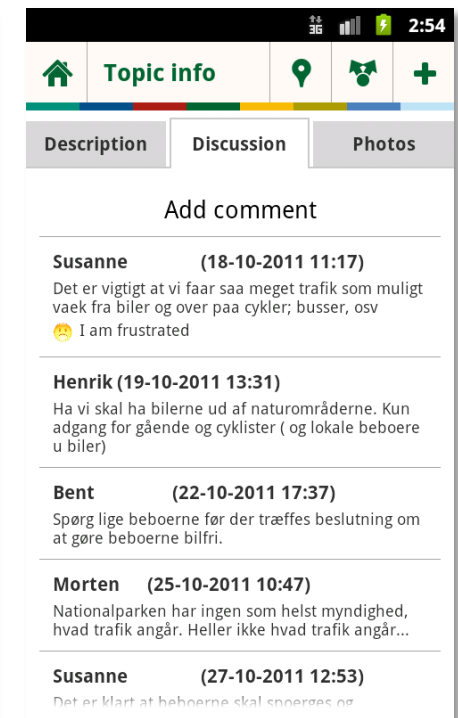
3G 2:54

Topic info

Description | Discussion | Photos

Add comment

Susanne (18-10-2011 11:17)
Det er vigtigt at vi faar saa meget trafik som muligt vaek fra biler og over paa cykler; busser, osv
I am frustrated

Henrik (19-10-2011 13:31)
Ha vi skal ha bilerne ud af naturområderne. Kun adgang for gående og cyklister ( og lokale beboere u biler)

Bent (22-10-2011 17:37)
Spørg lige beboerne før der træffes beslutning om at gøre beboerne bilfri.

Morten (25-10-2011 10:47)
Nationalparken har ingen som helst myndighed, hvad trafik angår. Heller ikke hvad trafik angår...

Susanne (27-10-2011 12:53)
Det er klart at beboerne skal spoerges og